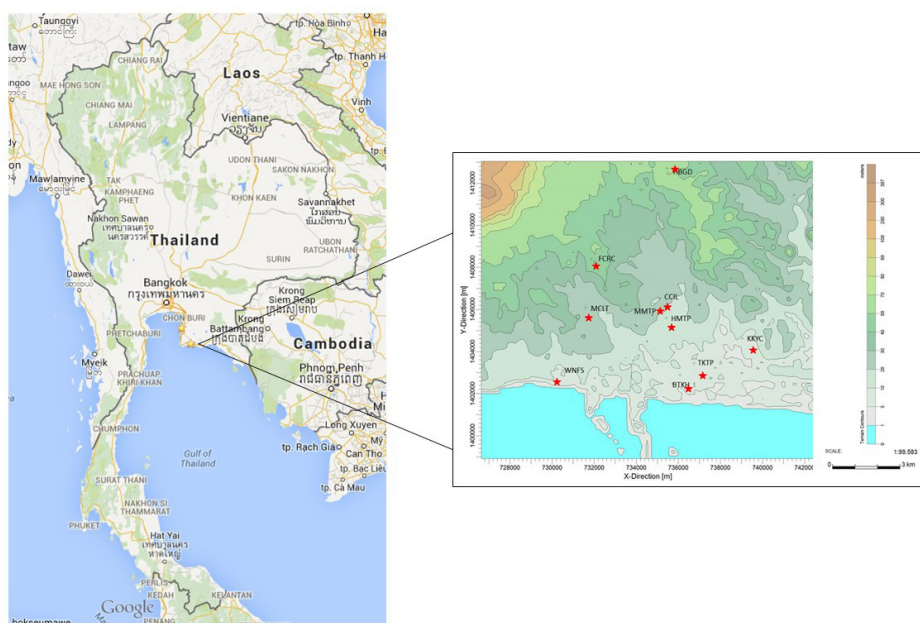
Taunggyi
tp. Hoa Binh
Laos
tp. Thanh Hoa
CHIANG RAI
MAE HONG SON
CHIANG MAI
Vinh
LAMPANG
Vientiane
ວຽງຈັນ
UDON THANI
Mawlamyine
TAK
KAMPHAENG PHET
SAKON NAKHON
KHON KAEN
Savannakhet
Nakhon Sawan
เทศบาลนคร นครสวรรค์
Thailand
UBON RATCHATHANI
SURIN
Dawei
Bangkok
กรุงเทพมหานคร
Krong Siem Reap
CHON BURI
Battambang
PHETCHABURI
Krong
Cambodia
Myeik
PRACHUAP KHIRI KHAN
Phnom Penh
Long Xuyen
CHUMPHON
tp. Rạch Giá
Gulf of Thailand
Can Tho
tp. Bac Lieu
SURAT THANI
tp. Cà Mau
NAKHON SI THAMMARAT
PHUKET
Hat Yai
เทศบาลนคร หาดใหญ่
PERLIS
KEDAH
KELANTAN
Google

RBGD
FCRC
CCIL
MCLT
MMTP
HMTP
KKYC
TKTP
BTKL
WNFS
1412000
1410000
1408000
1406000
1404000
1402000
1400000
Y-Direction [m]
728000
730000
732000
734000
736000
738000
740000
742000
X-Direction [m]
meters
Terrain Contours
SCALE: 1:99,583
0
3 km